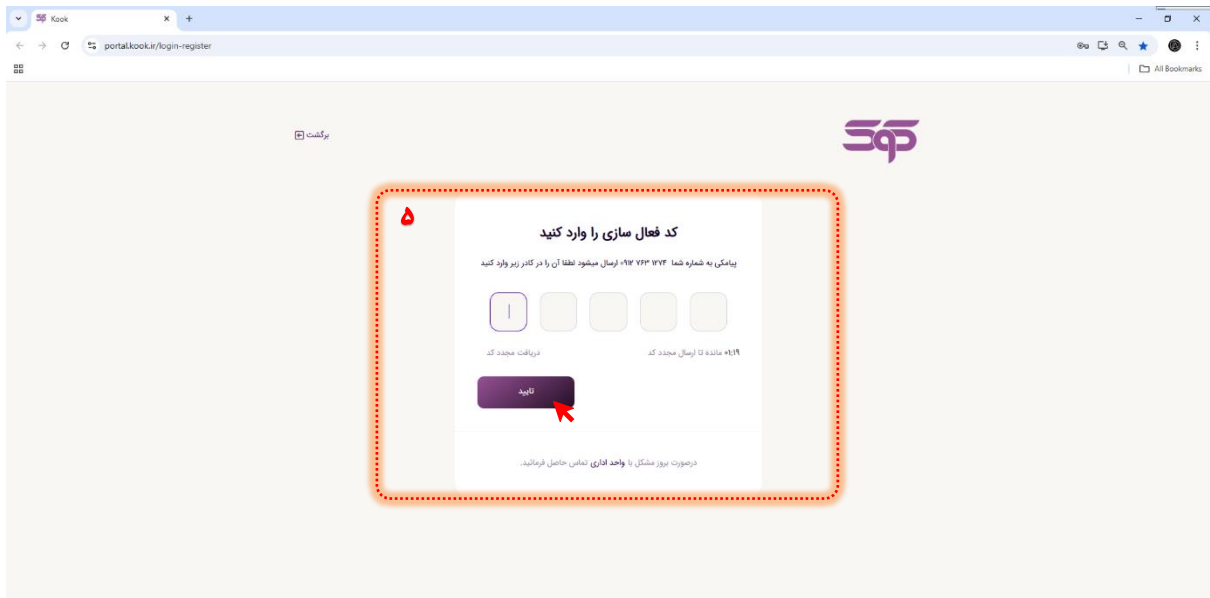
Kook
portal.kook.ir/login-register
All Bookmarks

برگشت

۵

کد فعال سازی را وارد کنید

پیامکی به شماره شما ۱۲۷۴ ۷۶۳ ۰۹۱۲ ارسال میشود لطفا آن را در کادر زیر وارد کنید

۰۱:۱۹ مانده تا ارسال مجدد کد

دریافت مجدد کد

تایید

درصورت بروز مشکل با واحد اداری تماس حاصل فرمائید.